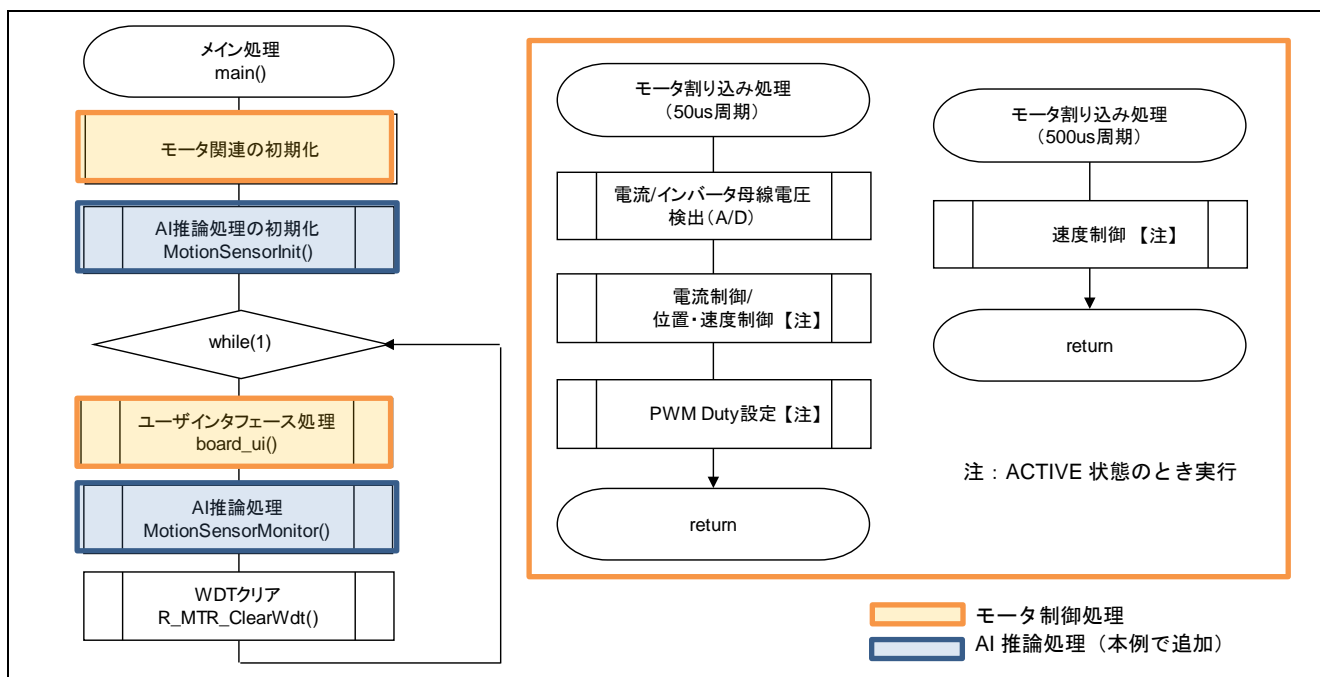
メイン処理
main()

モータ関連の初期化

AI推論処理の初期化
MotionSensorInit()

while(1)

ユーザインタフェース処理
board_ui()

AI推論処理
MotionSensorMonitor()

WDTクリア
R_MTR_ClearWdt()

モータ割り込み処理
（50us周期）

電流/インバータ母線電圧
検出（A/D）

電流制御/
位置・速度制御【注】

PWM Duty設定【注】

return

モータ割り込み処理
（500us周期）

速度制御 【注】

return

注：ACTIVE 状態のとき実行

モータ制御処理
AI 推論処理（本例で追加）